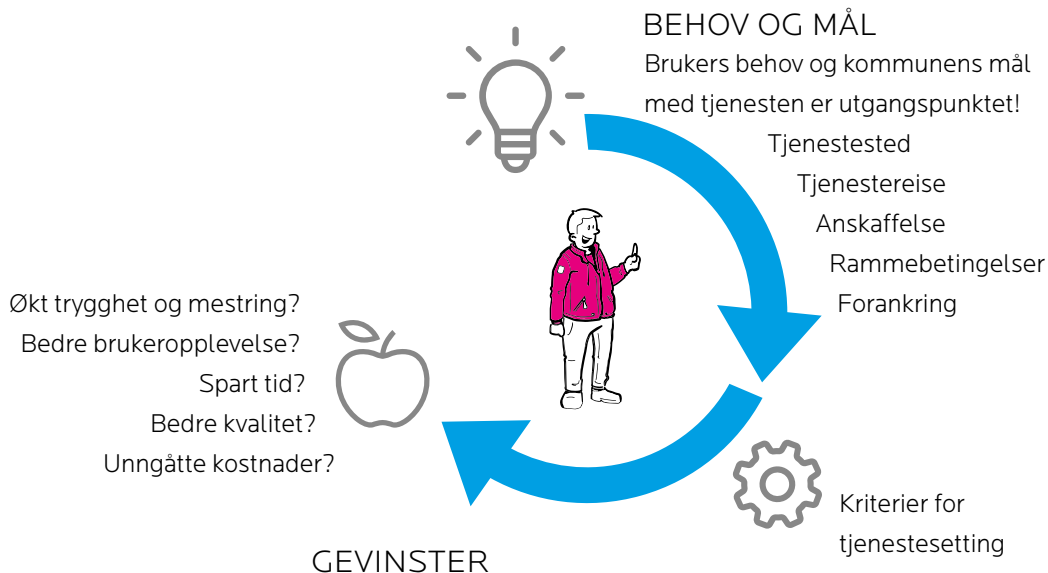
BEHOV OG MÅL

Brukers behov og kommunens mål med tjenesten er utgangspunktet!

Tjenestested

Tjenestereise

Anskaffelse

Rammebetingelser

Forankring

Økt trygghet og mestring?

Bedre brukeropplevelse?

Spart tid?

Bedre kvalitet?

Unngåtte kostnader?

Kriterier for tjenestesetting

GEVINSTER